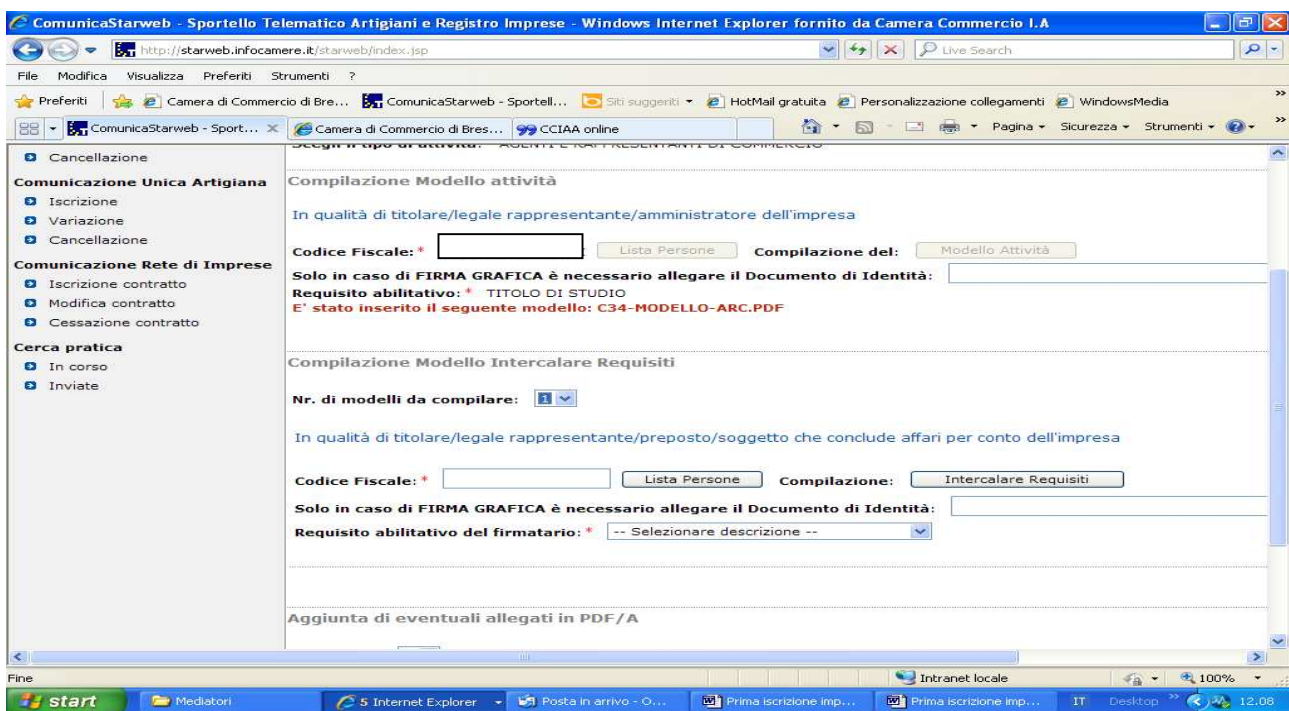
ComunicaStarweb - Sportello Telematico Artigiani e Registro Imprese - Windows Internet Explorer fornito da Camera Commercio I.A

http://starweb.infocamere.it/starweb/index.jsp

Live Search

File Modifica Visualizza Preferiti Strumenti ?

Preferiti | Camera di Commercio di Bre... ComunicaStarweb - Sportell... Siti suggeriti HotMail gratuita Personalizzazione collegamenti WindowsMedia

ComunicaStarweb - Sport... Camera di Commercio di Bres... CCIAA online

Pagina Sicurezza Strumenti

Cancellazione

Comunicazione Unica Artigiana
Iscrizione
Variazione
Cancellazione

Comunicazione Rete di Imprese
Iscrizione contratto
Modifica contratto
Cessazione contratto

Cerca pratica
In corso
Inviate

Scegli il tipo di attività: AGENTI E RAPPRESENTANTI DI COMMERCIO

Compilazione Modello attività

In qualità di titolare/legale rappresentante/amministratore dell'impresa

Codice Fiscale: * Lista Persone Compilazione del: Modello Attività

Solo in caso di FIRMA GRAFICA è necessario allegare il Documento di Identità:

Requisito abilitativo: * TITOLO DI STUDIO

E' stato inserito il seguente modello: C34-MODELLO-ARC.PDF

Compilazione Modello Intercalare Requisiti

Nr. di modelli da compilare: 1

In qualità di titolare/legale rappresentante/preposto/soggetto che conclude affari per conto dell'impresa

Codice Fiscale: * Lista Persone Compilazione: Intercalare Requisiti

Solo in caso di FIRMA GRAFICA è necessario allegare il Documento di Identità:

Requisito abilitativo del firmatario: * -- Selezionare descrizione --

Aggiunta di eventuali allegati in PDF/A

Fine Intranet locale 100%

start Mediatori 5 Internet Explorer Posta in arrivo - O... Prima iscrizione imp... Prima iscrizione imp... IT Desktop 12.08